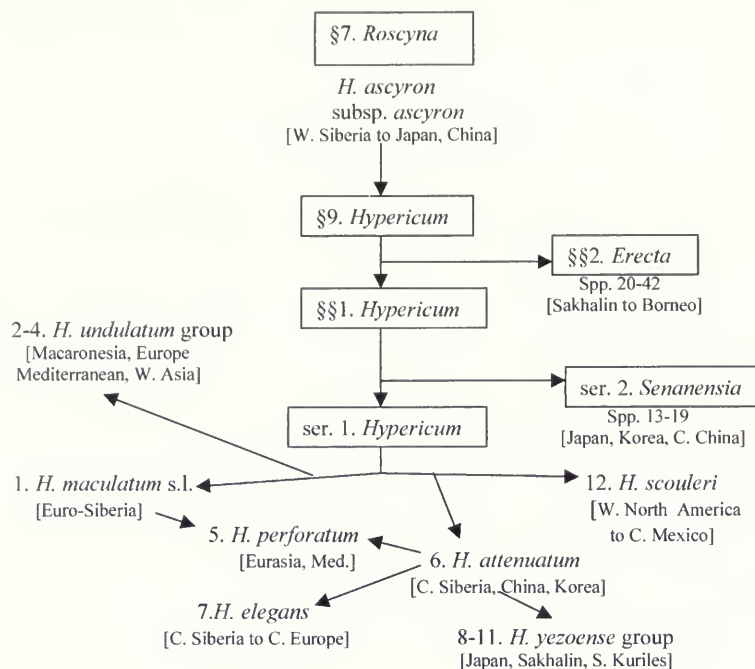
§7. *Roscyna*

*H. ascyron* subsp. *ascyron*
[W. Siberia to Japan, China]

§9. *Hypericum*

§§2. *Erecta*
Spp. 20-42
[Sakhalin to Borneo]

§§1. *Hypericum*

2-4. *H. undulatum* group
[Macaronesia, Europe Mediterranean, W. Asia]

ser. 2. *Senanensia*
Spp. 13-19
[Japan, Korea, C. China]

ser. 1. *Hypericum*

1. *H. maculatum* s.l.
[Euro-Siberia]

12. *H. scouleri*
[W. North America to C. Mexico]

5. *H. perforatum*
[Eurasia, Med.]

6. *H. attenuatum*
[C. Siberia, China, Korea]

7.*H. elegans*
[C. Siberia to C. Europe]

8-11. *H. yezoense* group
[Japan, Sakhalin, S. Kuriles]